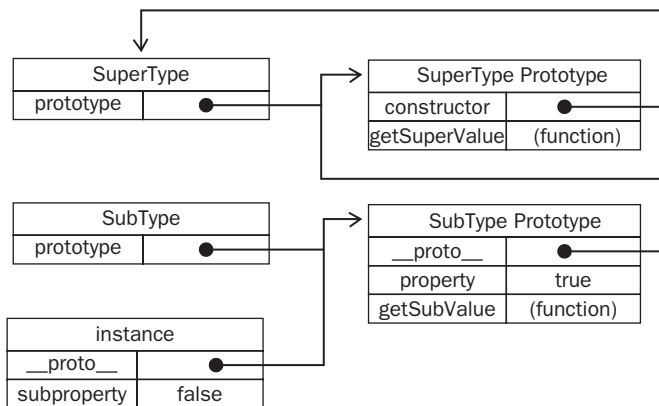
SuperType
prototype

SuperType Prototype
constructor
getSuperValue (function)

SubType
prototype

SubType Prototype
__proto__
property true
getSubValue (function)

instance
__proto__
subproperty false